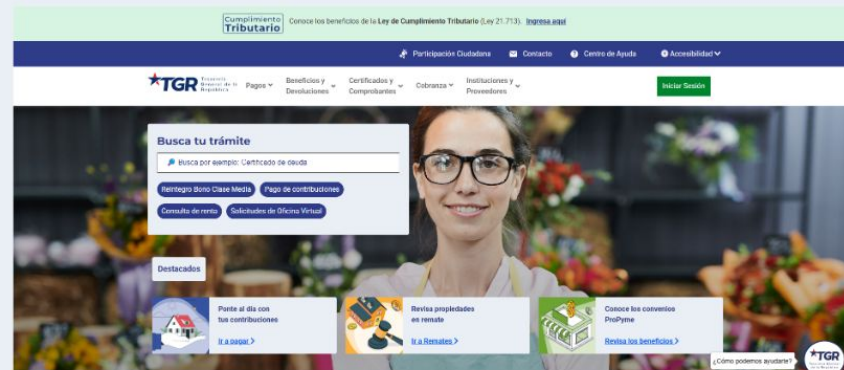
Cumplimiento Tributario Conoce los beneficios de la Ley de Cumplimiento Tributario (Ley 21.713). Ingresa aquí

Participación Ciudadana Contacto Centro de Ayuda Accesibilidad

TGR Tesorería General de la República Pagos Beneficios y Devoluciones Certificados y Comprobantes Cobranza Instituciones y Proveedores Iniciar Sesión

Busca tu trámite

Busca por ejemplo: Certificado de deuda

Reintegro Bono Clase Media Pago de contribuciones Consulta de renta Solicitudes de Oficina Virtual

Destacados

Ponte al día con tus contribuciones
Ir a pagar

Revisa propiedades en remate
Ir a Remates

Conoce los convenios ProPyme
Revisa los beneficios

¿Cómo podemos ayudarte? TGR